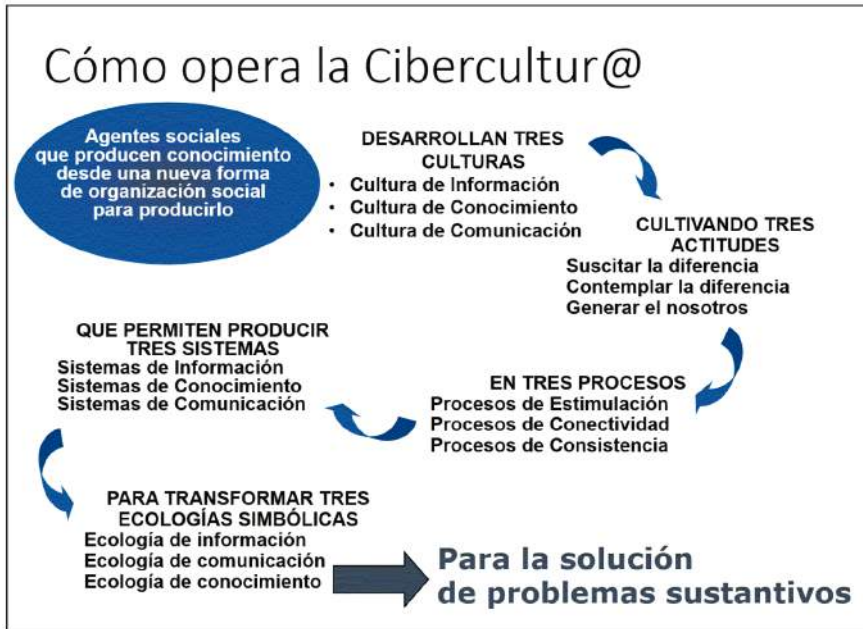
Cómo opera la Cibercultur@

Agentes sociales que producen conocimiento desde una nueva forma de organización social para producirlo

DESARROLLAN TRES CULTURAS
• Cultura de Información
• Cultura de Conocimiento
• Cultura de Comunicación

CULTIVANDO TRES ACTITUDES
Suscitar la diferencia
Contemplar la diferencia
Generar el nosotros

EN TRES PROCESOS
Procesos de Estimulación
Procesos de Conectividad
Procesos de Consistencia

QUE PERMITEN PRODUCIR TRES SISTEMAS
Sistemas de Información
Sistemas de Conocimiento
Sistemas de Comunicación

PARA TRANSFORMAR TRES ECOLOGÍAS SIMBÓLICAS
Ecología de información
Ecología de comunicación
Ecología de conocimiento

Para la solución de problemas sustantivos